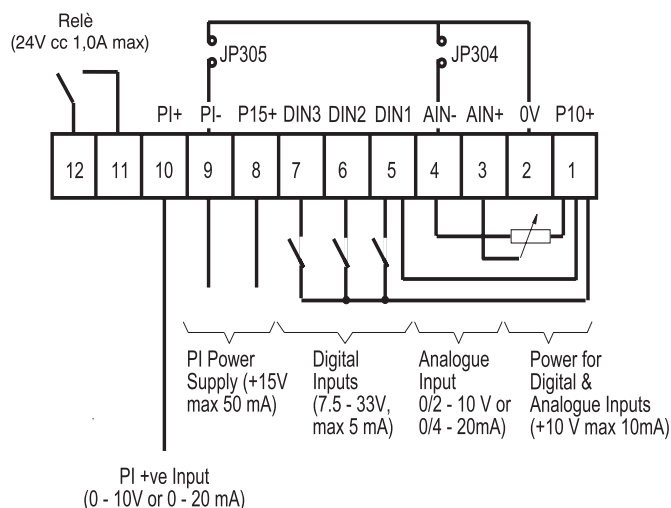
Relè
(24V cc 1,0A max)

JP305

JP304

PI+ PI- P15+ DIN3 DIN2 DIN1 AIN- AIN+ 0V P10+

12 11 10 9 8 7 6 5 4 3 2 1

PI Power Supply (+15V max 50 mA)

Digital Inputs (7.5 - 33V, max 5 mA)

Analogue Input 0/2 - 10 V or 0/4 - 20mA)

Power for Digital & Analogue Inputs (+10 V max 10mA)

PI +ve Input
(0 - 10V or 0 - 20 mA)